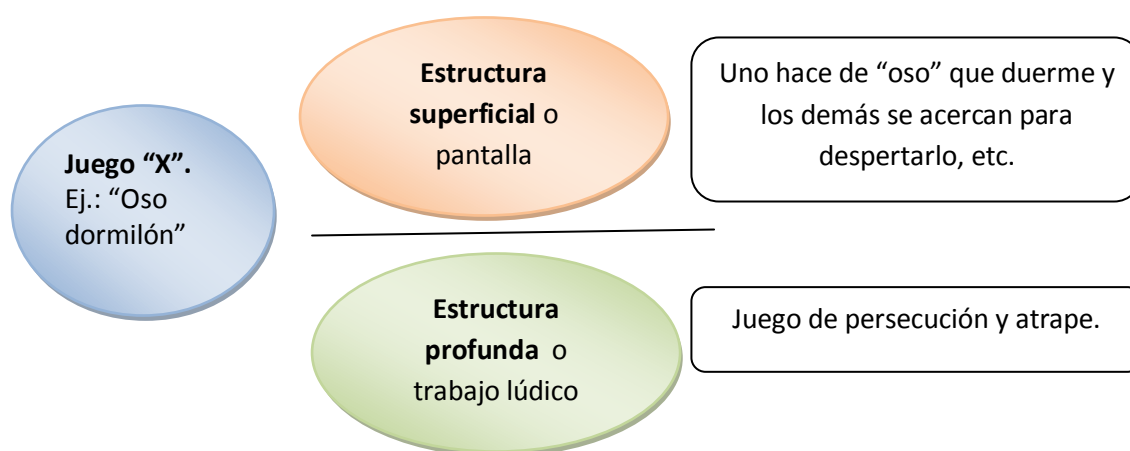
Juego “X”. Ej.: “Oso dormilón”

Estructura superficial o pantalla

Uno hace de “oso” que duerme y los demás se acercan para despertarlo, etc.

Estructura profunda o trabajo lúdico

Juego de persecución y atrape.